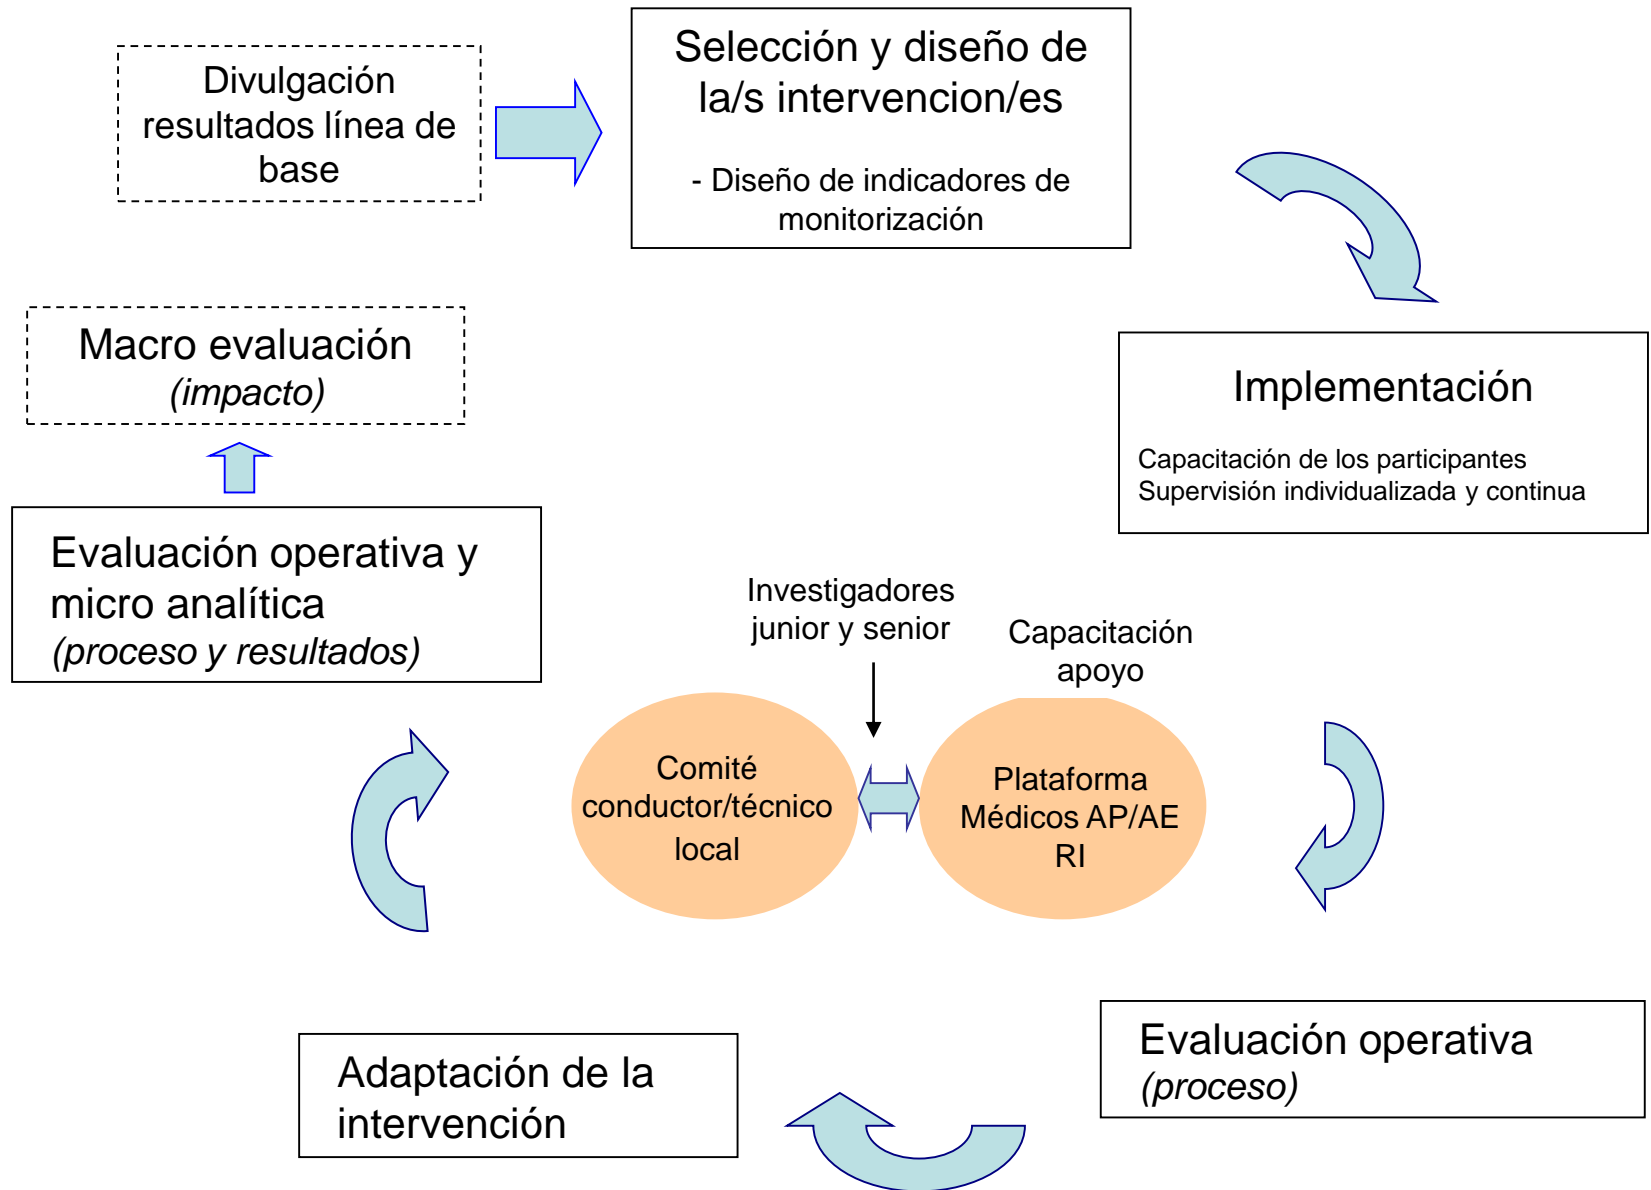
Divulgación resultados línea de base

Selección y diseño de la/s intervencion/es

- Diseño de indicadores de monitorización

Macro evaluación
(impacto)

Implementación

Capacitación de los participantes
Supervisión individualizada y continua

Evaluación operativa y micro analítica
(proceso y resultados)

Investigadores junior y senior

Capacitación apoyo

Comité conductor/técnico local

Plataforma Médicos AP/AE RI

Adaptación de la intervención

Evaluación operativa
(proceso)